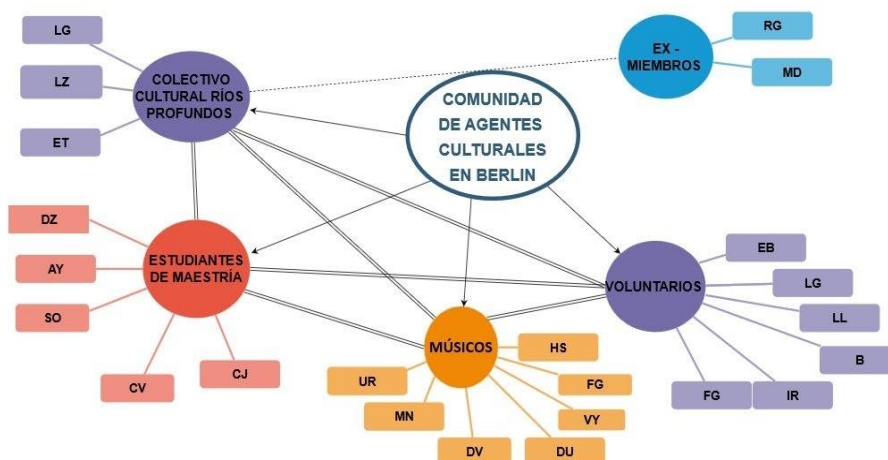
LG

LZ

ET

COLECTIVO CULTURAL RÍOS PROFUNDOS

EX - MIEMBROS

RG

MD

COMUNIDAD DE AGENTES CULTURALES EN BERLIN

DZ

AY

SO

CV

CJ

ESTUDIANTES DE MAESTRÍA

VOLUNTARIOS

EB

LG

LL

B

IR

FG

MÚSICOS

HS

FG

VY

DU

DV

MN

UR